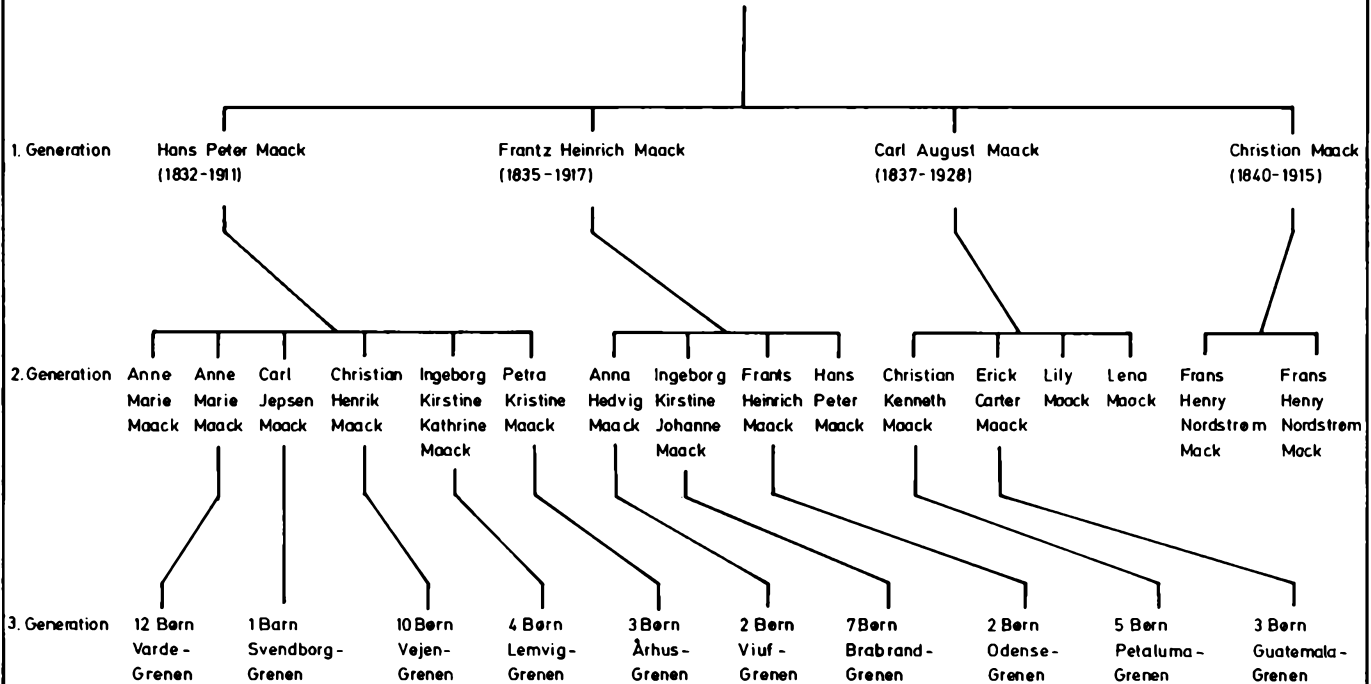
1. Generation

Hans Peter Maack (1832-1911)

Frantz Heinrich Maack (1835-1917)

Carl August Maack (1837-1928)

Christian Maack (1840-1915)

2. Generation

Anne Marie Maack

Anne Marie Maack

Carl Jepsen Maack

Christian Henrik Maack

Ingeborg Kirstine Kathrine Maack

Petra Kristine Maack

Anna Hedvig Maack

Ingeborg Kirstine Johanne Maack

Frants Heinrich Maack

Hans Peter Maack

Christian Kenneth Maack

Erick Carter Maack

Lily Maack

Lena Maack

Frans Henry Nordstrøm Mack

Frans Henry Nordstrøm Mack

3. Generation

12 Børn Varde-Grenen

1 Barn Svendborg-Grenen

10 Børn Vejen-Grenen

4 Børn Lemvig-Grenen

3 Børn Århus-Grenen

2 Børn Viuf-Grenen

7 Børn Brabrand-Grenen

2 Børn Odense-Grenen

5 Børn Petaluma-Grenen

3 Børn Guatemala-Grenen